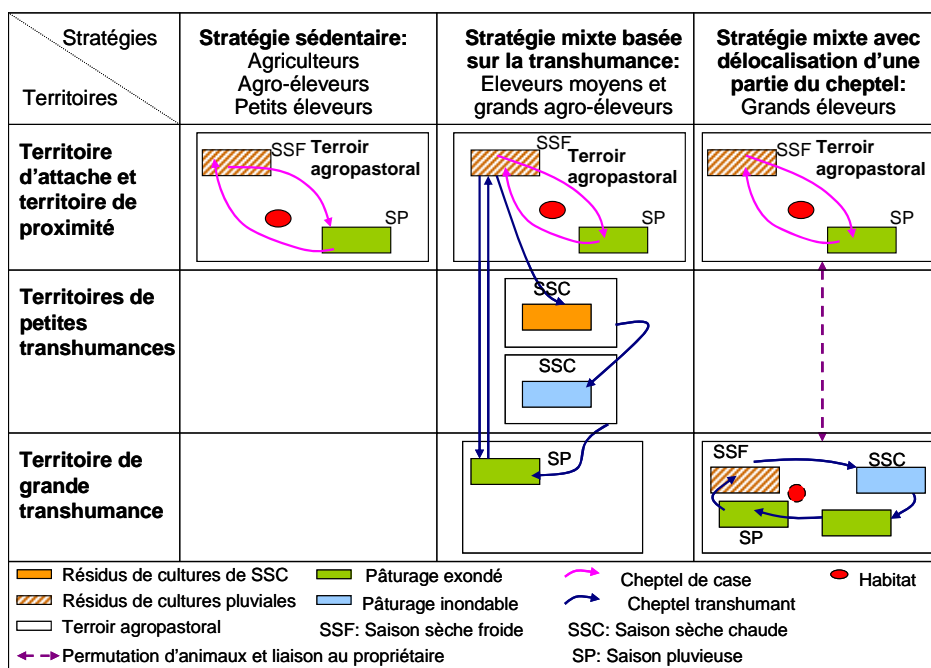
| Stratégies / Territoires | **Stratégie sédentaire:** Agriculteurs Agro-éleveurs Petits éleveurs | **Stratégie mixte basée sur la transhumance:** Eleveurs moyens et grands agro-éleveurs | **Stratégie mixte avec délocalisation d'une partie du cheptel:** Grands éleveurs |
|---|---|---|---|
| **Territoire d'attache et territoire de proximité** | SSF **Terroir agropastoral** SP | SSF **Terroir agropastoral** SP | SSF **Terroir agropastoral** SP |
| **Territoires de petites transhumances** | | SSC SSC | |
| **Territoire de grande transhumance** | | SP | SSF SSC SP |

Résidus de cultures de SSC
Résidus de cultures pluviales
Terroir agropastoral
Permutation d'animaux et liaison au propriétaire
Pâturage exondé
Pâturage inondable
SSF: Saison sèche froide
Cheptel de case
Cheptel transhumant
SSC: Saison sèche chaude
SP: Saison pluvieuse
Habitat